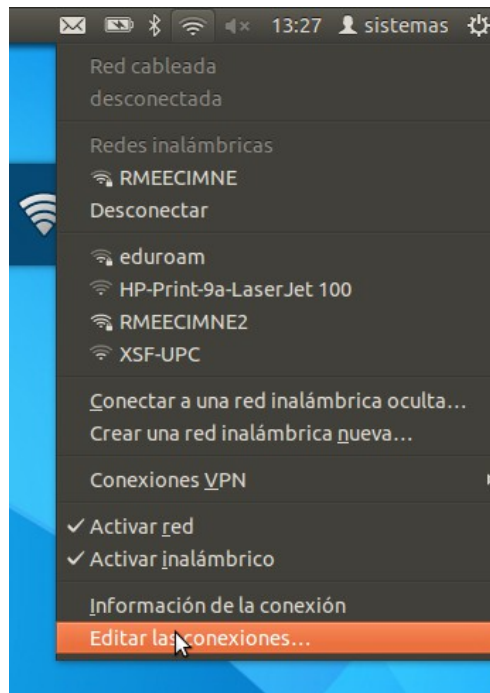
13:27 sistemas

Red cableada
desconectada

Redes inalámbricas
RMEECIMNE
Desconectar

eduroam
HP-Print-9a-LaserJet 100
RMEECIMNE2
XSF-UPC

Conectar a una red inalámbrica oculta…
Crear una red inalámbrica nueva…

Conexiones VPN

✓ Activar red
✓ Activar inalámbrico

Información de la conexión
Editar las conexiones…